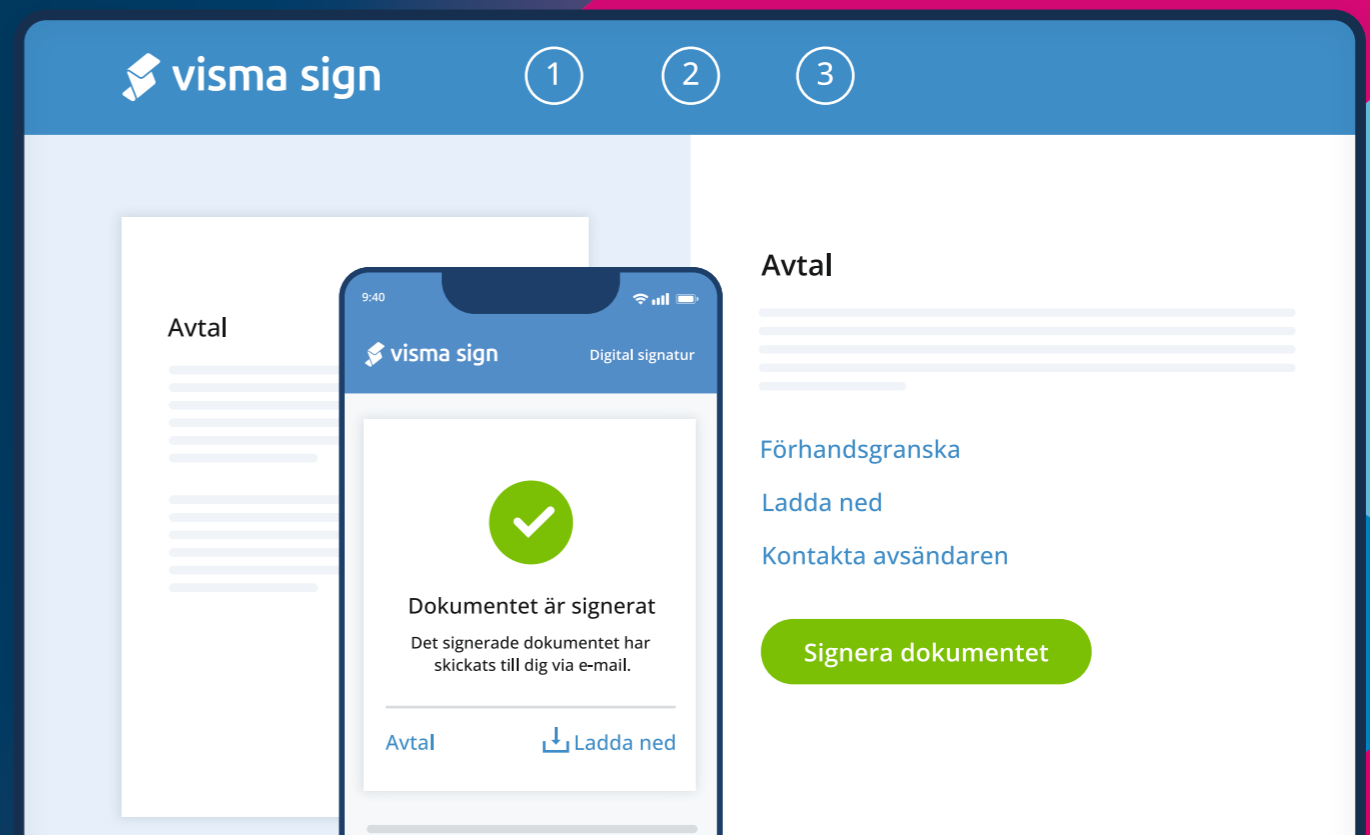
visma sign

1 2 3

Avtal

9:40

visma sign

Digital signatur

Dokumentet är signerat

Det signerade dokumentet har skickats till dig via e-mail.

Avtal

Ladda ned

Avtal

Förhandsgranska

Ladda ned

Kontakta avsändaren

Signera dokumentet